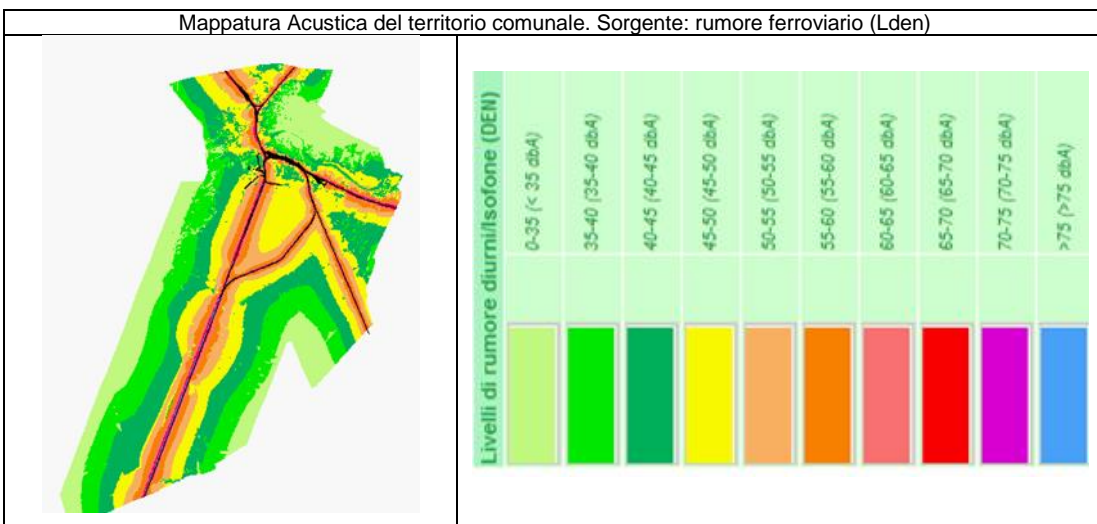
Mappatura Acustica del territorio comunale. Sorgente: rumore ferroviario (Lden)

Livelli di rumore diurni/Isofone (DEN)

0-35 (< 35 dbA)
35-40 (35-40 dbA)
40-45 (40-45 dbA)
45-50 (45-50 dbA)
50-55 (50-55 dbA)
55-60 (55-60 dbA)
60-65 (60-65 dbA)
65-70 (65-70 dbA)
70-75 (70-75 dbA)
>75 (>75 dbA)